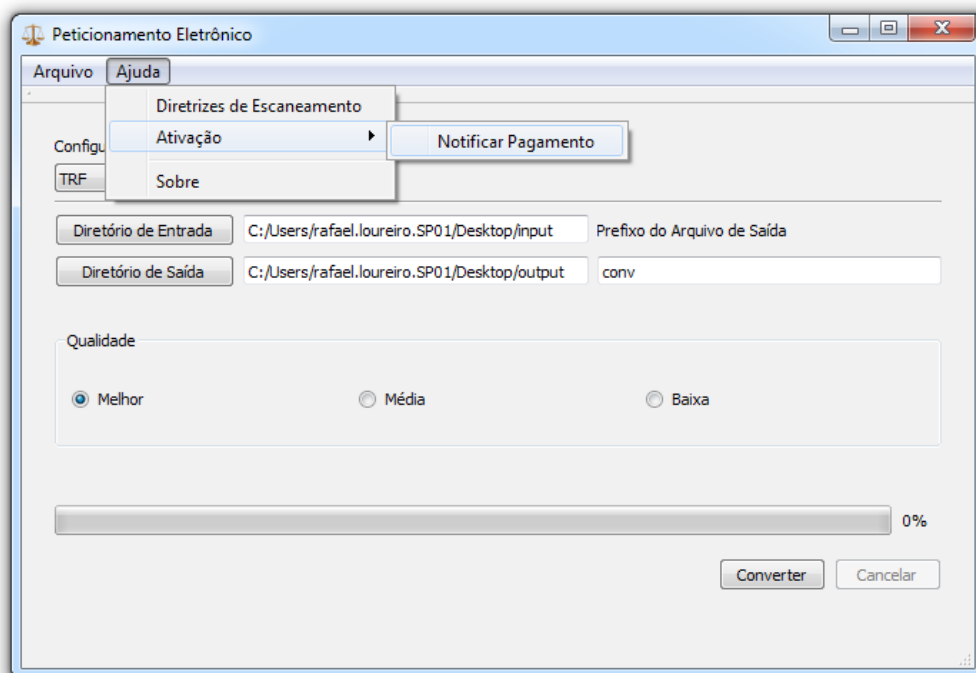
Peticionamento Eletrônico

Arquivo Ajuda

Diretrizes de Escaneamento
Ativação
Notificar Pagamento
Sobre

Configu
TRF

Diretório de Entrada C:/Users/rafael.loureiro.SP01/Desktop/input Prefixo do Arquivo de Saída
Diretório de Saída C:/Users/rafael.loureiro.SP01/Desktop/output conv

Qualidade
Melhor Média Baixa

0%

Converter Cancelar